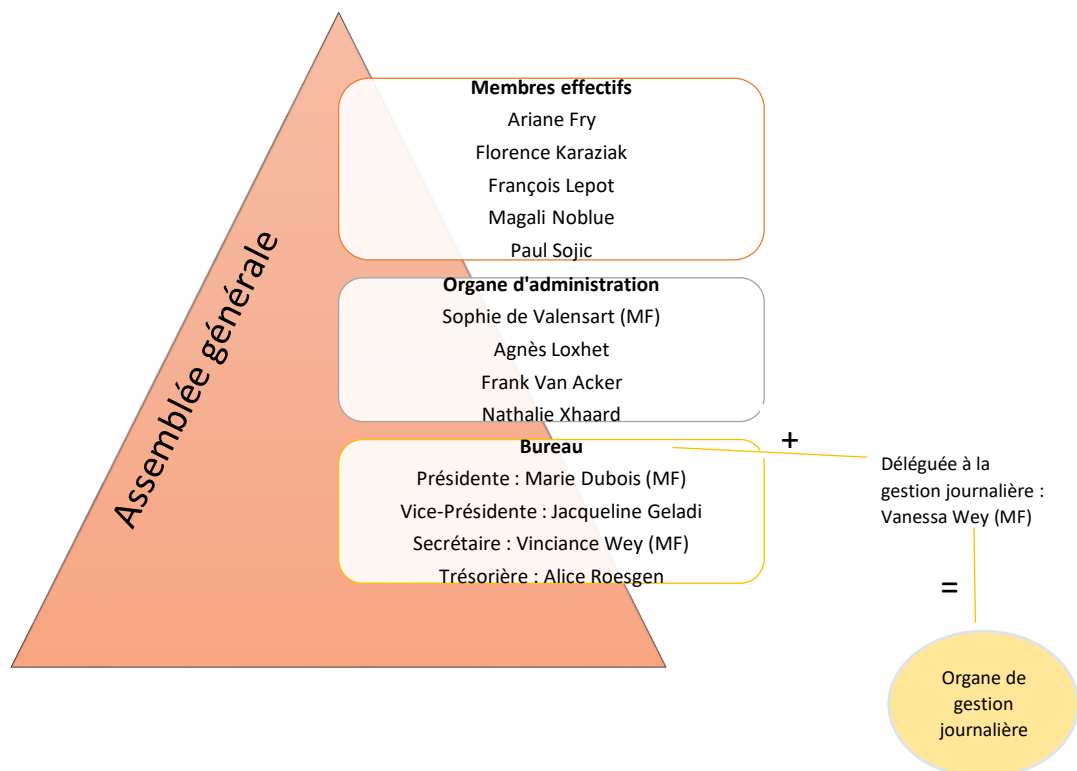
Assemblée générale

**Membres effectifs**
Ariane Fry
Florence Karaziak
François Lepot
Magali Noblue
Paul Sojic

**Organe d'administration**
Sophie de Valensart (MF)
Agnès Loxhet
Frank Van Acker
Nathalie Xhaard

**Bureau**
Présidente : Marie Dubois (MF)
Vice-Présidente : Jacqueline Geladi
Secrétaire : Vinciance Wey (MF)
Trésorière : Alice Roesgen

+

Déléguée à la gestion journalière : Vanessa Wey (MF)

=

Organe de gestion journalière